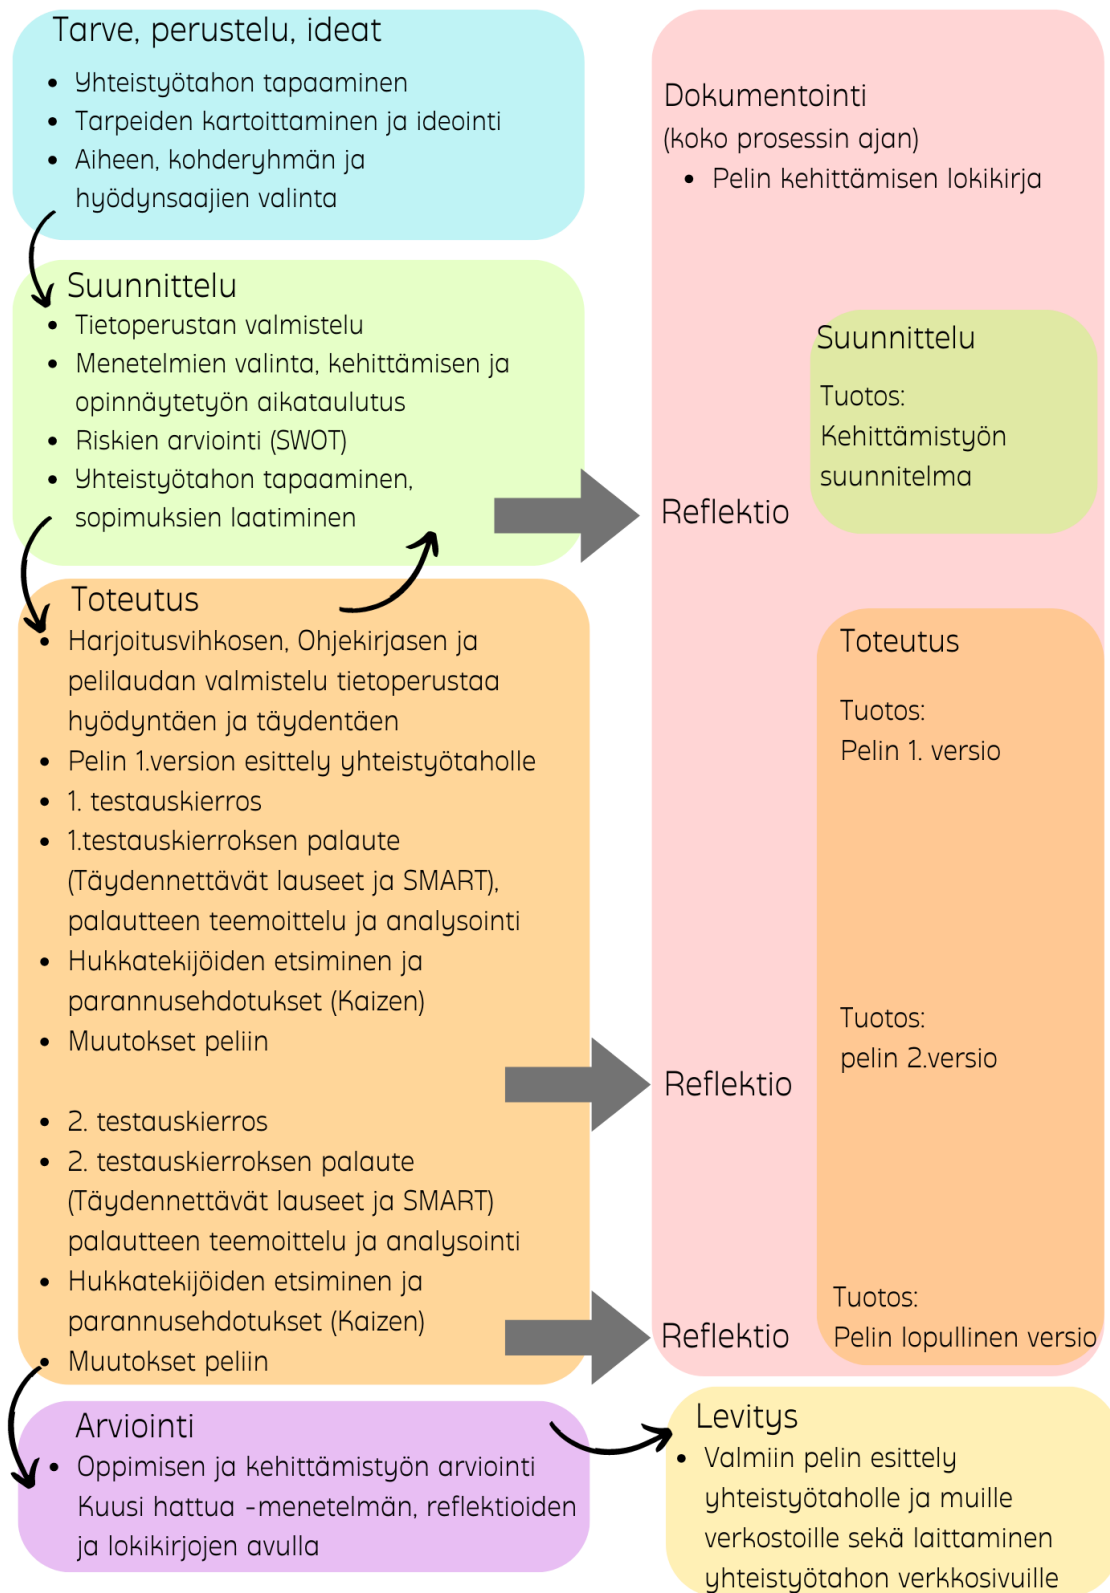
Tarve, perustelu, ideat

- Yhteistyötahon tapaaminen
- Tarpeiden kartoittaminen ja ideointi
- Aiheen, kohderyhmän ja hyödynsaajien valinta

Suunnittelu

- Tietoperustan valmistelu
- Menetelmien valinta, kehittämisen ja opinnäytetyön aikataulutus
- Riskien arviointi (SWOT)
- Yhteistyötahon tapaaminen, sopimuksien laatiminen

Toteutus

- Harjoitusvihkosen, Ohjekirjasen ja pelilaudan valmistelu tietoperustaa hyödyntäen ja täydentäen
- Pelin 1.version esittely yhteistyötaholle
- 1. testauskierros
- 1.testauskierroksen palaute (Täydennettävät lauseet ja SMART), palautteen teemoittelu ja analysointi
- Hukkatekijöiden etsiminen ja parannusehdotukset (Kaizen)
- Muutokset peliin

- 2. testauskierros
- 2. testauskierroksen palaute (Täydennettävät lauseet ja SMART) palautteen teemoittelu ja analysointi
- Hukkatekijöiden etsiminen ja parannusehdotukset (Kaizen)
- Muutokset peliin

Arviointi

- Oppimisen ja kehittämistyön arviointi Kuusi hattua -menetelmän, reflektioiden ja lokikirjojen avulla

Dokumentointi
(koko prosessin ajan)

- Pelin kehittämisen lokikirja

Reflektio

Suunnittelu
Tuotos:
Kehittämistyön suunnitelma

Toteutus

Tuotos:
Pelin 1. versio

Reflektio

Tuotos:
pelin 2.versio

Reflektio

Tuotos:
Pelin lopullinen versio

Levitys

- Valmiin pelin esittely yhteistyötaholle ja muille verkostoille sekä laittaminen yhteistyötahon verkkosivuille